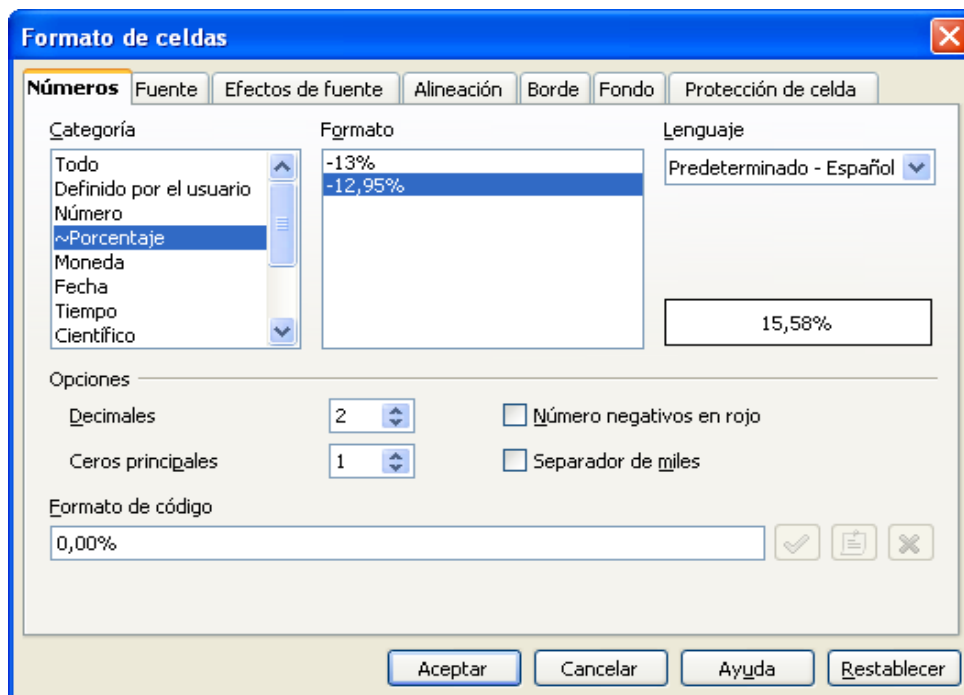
Formato de celdas

Números | Fuente | Efectos de fuente | Alineación | Borde | Fondo | Protección de celda

Categoría
Todo
Definido por el usuario
Número
~Porcentaje
Moneda
Fecha
Tiempo
Científico

Formato
-13%
-12,95%

Lenguaje
Predeterminado - Español

15,58%

Opciones
Decimales 2
Ceros principales 1
Número negativos en rojo
Separador de miles

Formato de código
0,00%

Aceptar | Cancelar | Ayuda | Restablecer